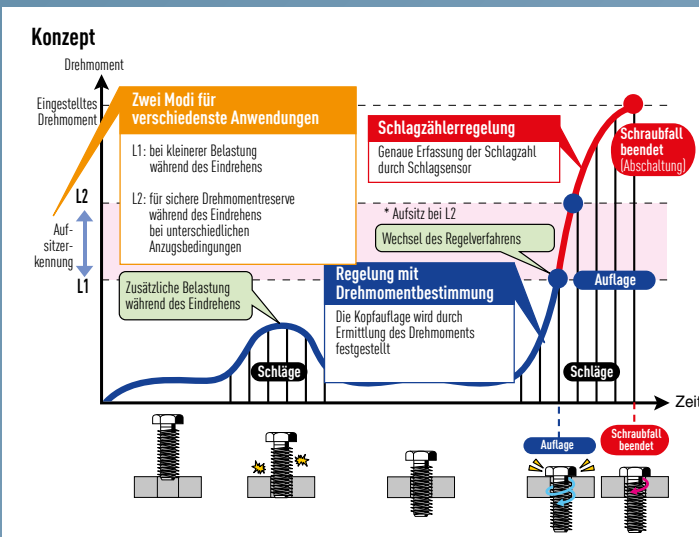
Konzept

Drehmoment

Eingestelltes Drehmoment

Zwei Modi für verschiedenste Anwendungen

L1: bei kleinerer Belastung während des Eindrehens

L2: für sichere Drehmomentreserve während des Eindrehens bei unterschiedlichen Anzugsbedingungen

L2

Auf-sitzer-kennung

L1

Schlagzählerregelung

Genaue Erfassung der Schlagzahl durch Schlagsensor

Schraubfall beendet (Abschaltung)

* Aufsitz bei L2

Wechsel des Regelverfahrens

Zusätzliche Belastung während des Eindrehens

Regelung mit Drehmomentbestimmung

Die Kopfauflage wird durch Ermittlung des Drehmoments festgestellt

Auflage

Schläge

Schläge

Zeit

Auflage

Schraubfall beendet